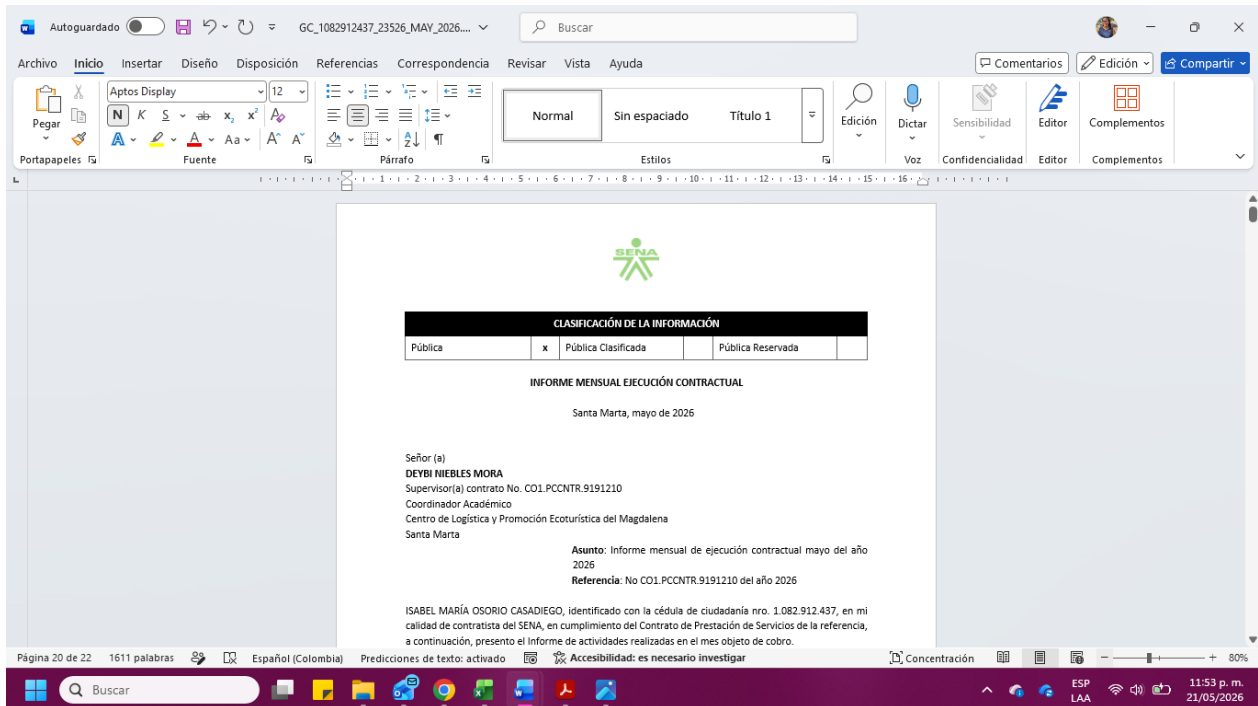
Autoguardado GC_1082912437_23526_MAY_2026.... Buscar

Archivo Inicio Insertar Diseño Disposición Referencias Correspondencia Revisar Vista Ayuda Comentarios Edición Compartir

Pegar Aptos Display 12 N K S x₂ x² A Aa A^ A˅ Normal Sin espaciado Título 1 Edición Dictar Sensibilidad Editor Complementos

Portapapeles Fuente Párrafo Estilos Voz Confidencialidad Editor Complementos

SENA

| CLASIFICACIÓN DE LA INFORMACIÓN | | | | | |
|---|---|---|---|---|---|
| Pública | x | Pública Clasificada | | Pública Reservada | |

INFORME MENSUAL EJECUCIÓN CONTRACTUAL

Santa Marta, mayo de 2026

Señor (a)
DEYBI NIEBLES MORA
Supervisor(a) contrato No. CO1.PCCNTR.9191210
Coordinador Académico
Centro de Logística y Promoción Ecoturística del Magdalena
Santa Marta

Asunto: Informe mensual de ejecución contractual mayo del año 2026
Referencia: No CO1.PCCNTR.9191210 del año 2026

ISABEL MARÍA OSORIO CASADIEGO, identificado con la cédula de ciudadanía nro. 1.082.912.437, en mi calidad de contratista del SENA, en cumplimiento del Contrato de Prestación de Servicios de la referencia, a continuación, presento el Informe de actividades realizadas en el mes objeto de cobro.

Página 20 de 22 1611 palabras Español (Colombia) Predicciones de texto: activado Accesibilidad: es necesario investigar Concentración 80%

Buscar ESP LAA 11:53 p. m. 21/05/2026